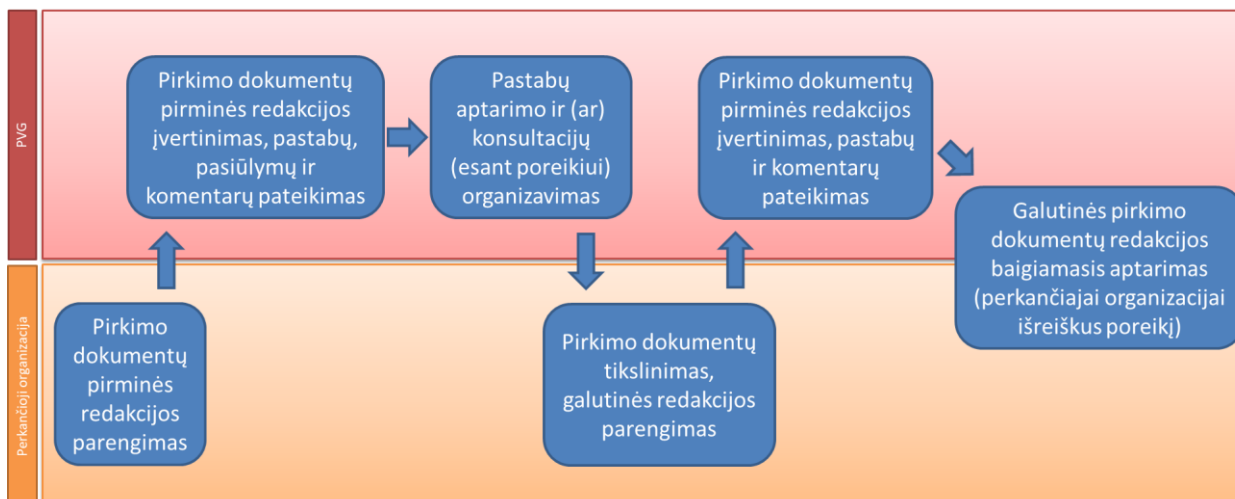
PVG

Pirkimo dokumentų pirminės redakcijos įvertinimas, pastabų, pasiūlymų ir komentarų pateikimas

Pastabų aptarimo ir (ar) konsultacijų (esant poreikiui) organizavimas

Pirkimo dokumentų pirminės redakcijos įvertinimas, pastabų ir komentarų pateikimas

Galutinės pirkimo dokumentų redakcijos baigiamasis aptarimas (perkančiajai organizacijai išreiškus poreikį)

Perkančioji organizacija

Pirkimo dokumentų pirminės redakcijos parengimas

Pirkimo dokumentų tikslinimas, galutinės redakcijos parengimas